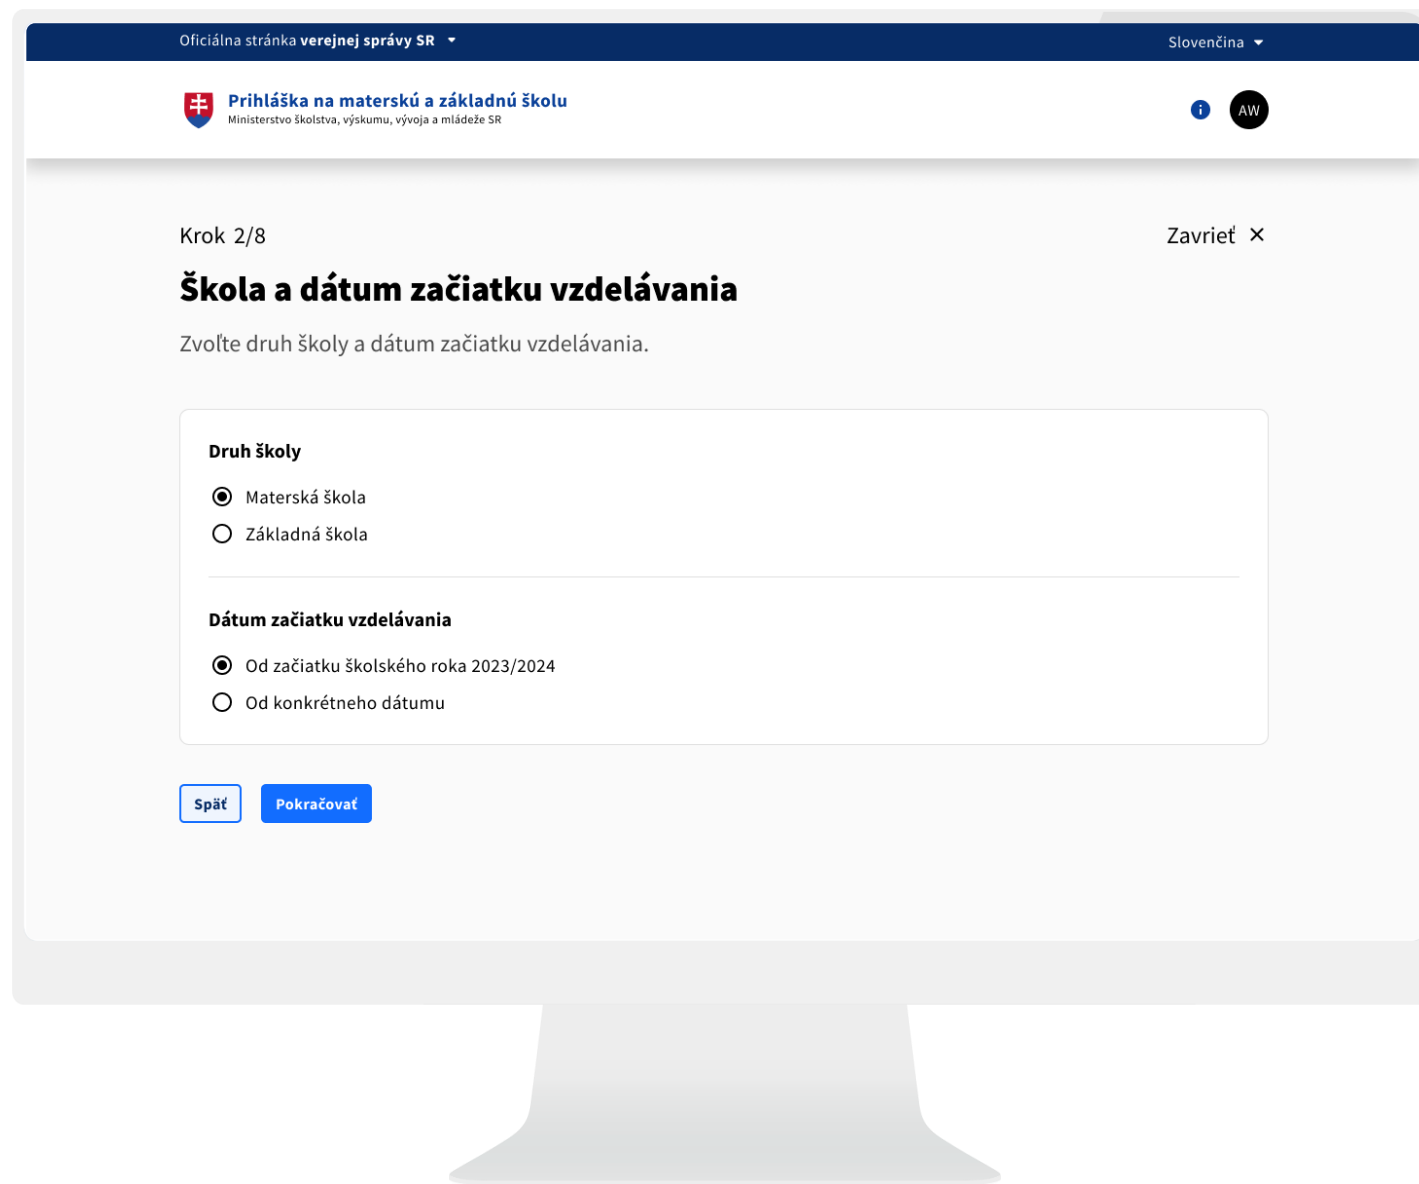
Oficiálna stránka **verejnej správy SR**

Slovenčina

Prihláška na materskú a základnú školu
Ministerstvo školstva, výskumu, vývoja a mládeže SR

AW

Krok 2/8

Zavrieť ✕

Škola a dátum začiatku vzdelávania

Zvoľte druh školy a dátum začiatku vzdelávania.

Druh školy

Materská škola

Základná škola

Dátum začiatku vzdelávania

Od začiatku školského roka 2023/2024

Od konkrétneho dátumu

Späť

Pokračovať